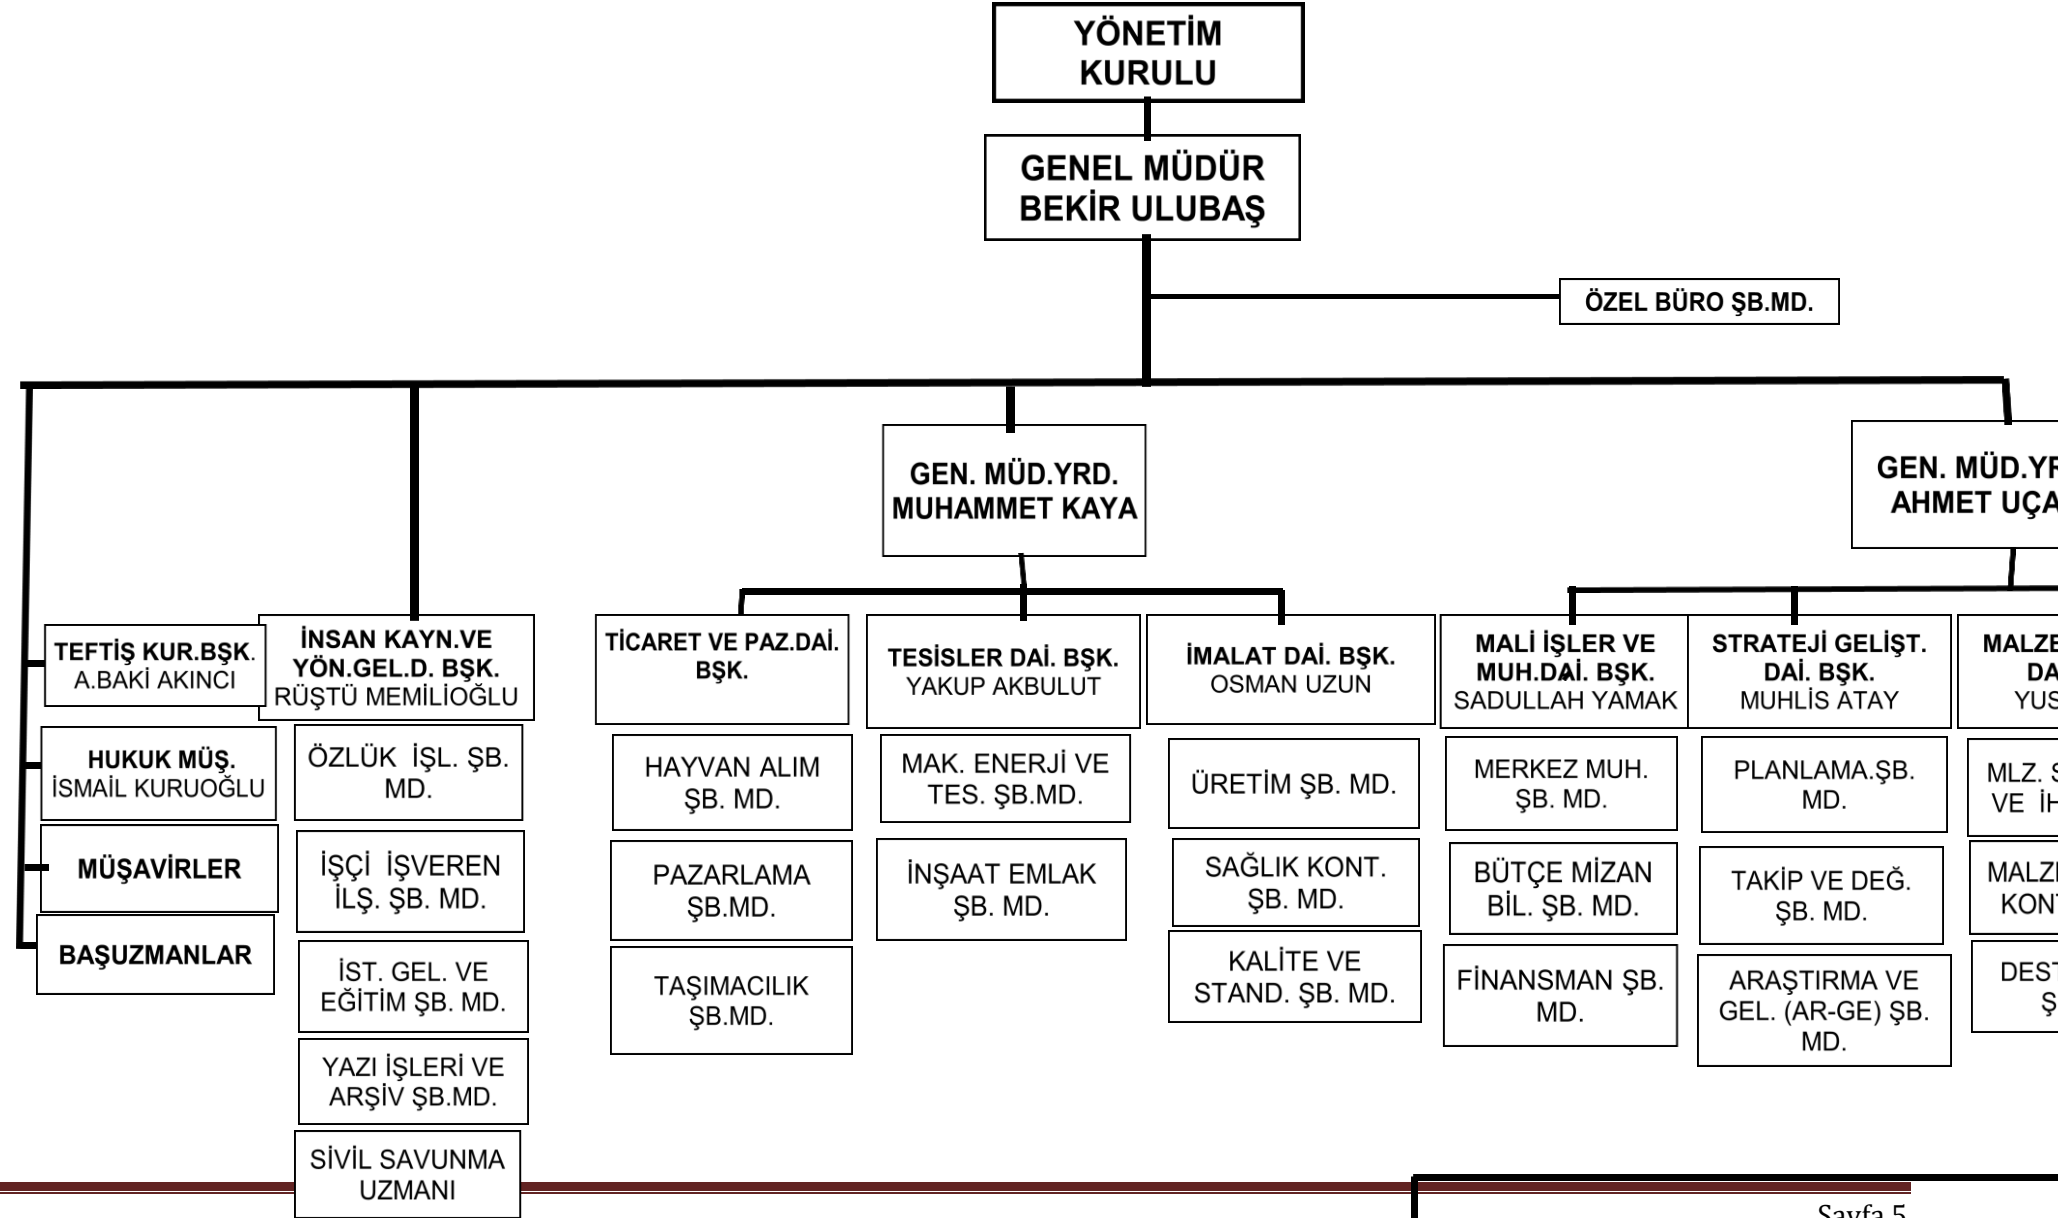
YÖNETİM KURULU

GENEL MÜDÜR BEKİR ULUBAŞ

ÖZEL BÜRO ŞB.MD.

GEN. MÜD.YRD. MUHAMMET KAYA

GEN. MÜD.YR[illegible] AHMET UÇA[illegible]

TEFTİŞ KUR.BŞK. A.BAKİ AKINCI

HUKUK MÜŞ. İSMAİL KURUOĞLU

MÜŞAVİRLER

BAŞUZMANLAR

İNSAN KAYN.VE YÖN.GEL.D. BŞK. RÜŞTÜ MEMİLİOĞLU

ÖZLÜK İŞL. ŞB. MD.

İŞÇİ İŞVEREN İLŞ. ŞB. MD.

İST. GEL. VE EĞİTİM ŞB. MD.

YAZI İŞLERİ VE ARŞİV ŞB.MD.

SİVİL SAVUNMA UZMANI

TİCARET VE PAZ.DAİ. BŞK.

HAYVAN ALIM ŞB. MD.

PAZARLAMA ŞB.MD.

TAŞIMACILIK ŞB.MD.

TESİSLER DAİ. BŞK. YAKUP AKBULUT

MAK. ENERJİ VE TES. ŞB.MD.

İNŞAAT EMLAK ŞB. MD.

İMALAT DAİ. BŞK. OSMAN UZUN

ÜRETİM ŞB. MD.

SAĞLIK KONT. ŞB. MD.

KALİTE VE STAND. ŞB. MD.

MALİ İŞLER VE MUH.DAİ. BŞK. SADULLAH YAMAK

MERKEZ MUH. ŞB. MD.

BÜTÇE MİZAN BİL. ŞB. MD.

FİNANSMAN ŞB. MD.

STRATEJİ GELİŞT. DAİ. BŞK. MUHLİS ATAY

PLANLAMA.ŞB. MD.

TAKİP VE DEĞ. ŞB. MD.

ARAŞTIRMA VE GEL. (AR-GE) ŞB. MD.

MALZE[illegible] DA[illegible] YUS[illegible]

MLZ. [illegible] VE İH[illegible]

MALZ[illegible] KON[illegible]

DES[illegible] Ş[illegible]

Sayfa 5